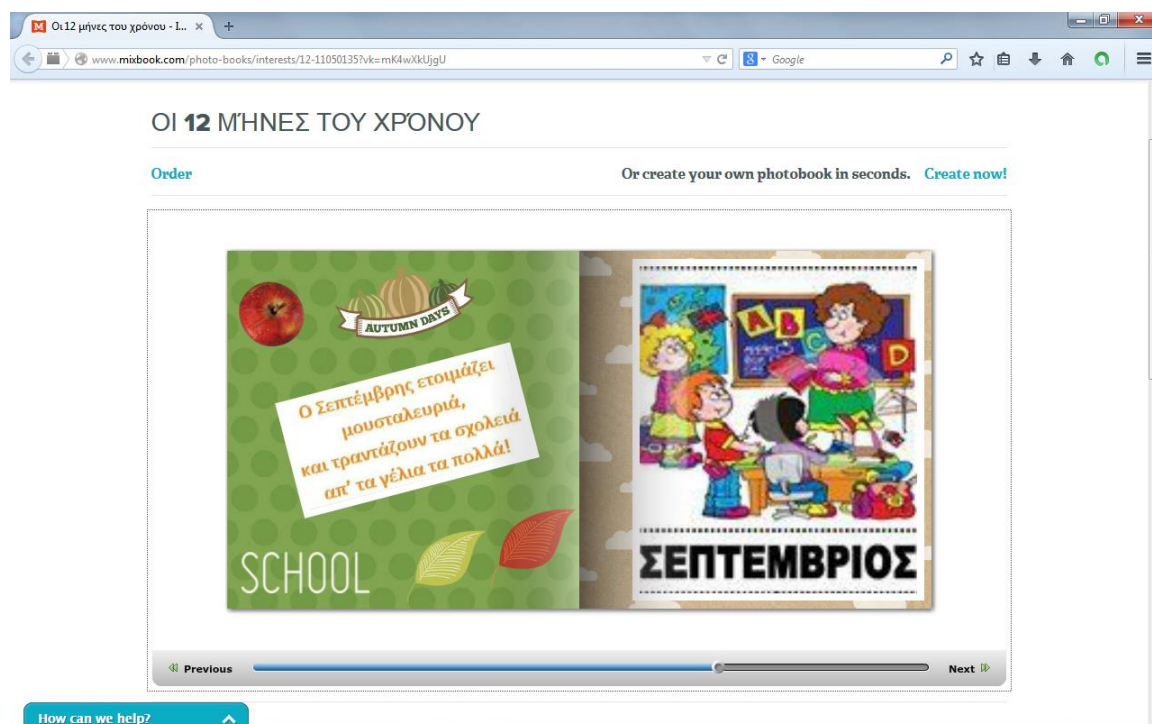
Οι 12 μήνες του χρόνου - I...

www.mixbook.com/photo-books/interests/12-11050135?vk=mK4wXkUjgU

Google

ΟΙ 12 ΜΉΝΕΣ ΤΟΥ ΧΡΌΝΟΥ

Order

Or create your own photobook in seconds. Create now!

AUTUMN DAYS

Ο Σεπτέμβρης ετοιμάζει μουσταλευριά, και τραντάζουν τα σχολειά απ' τα γέλια τα πολλά!

SCHOOL

A B C D

ΣΕΠΤΕΜΒΡΙΟΣ

Previous

Next

How can we help?